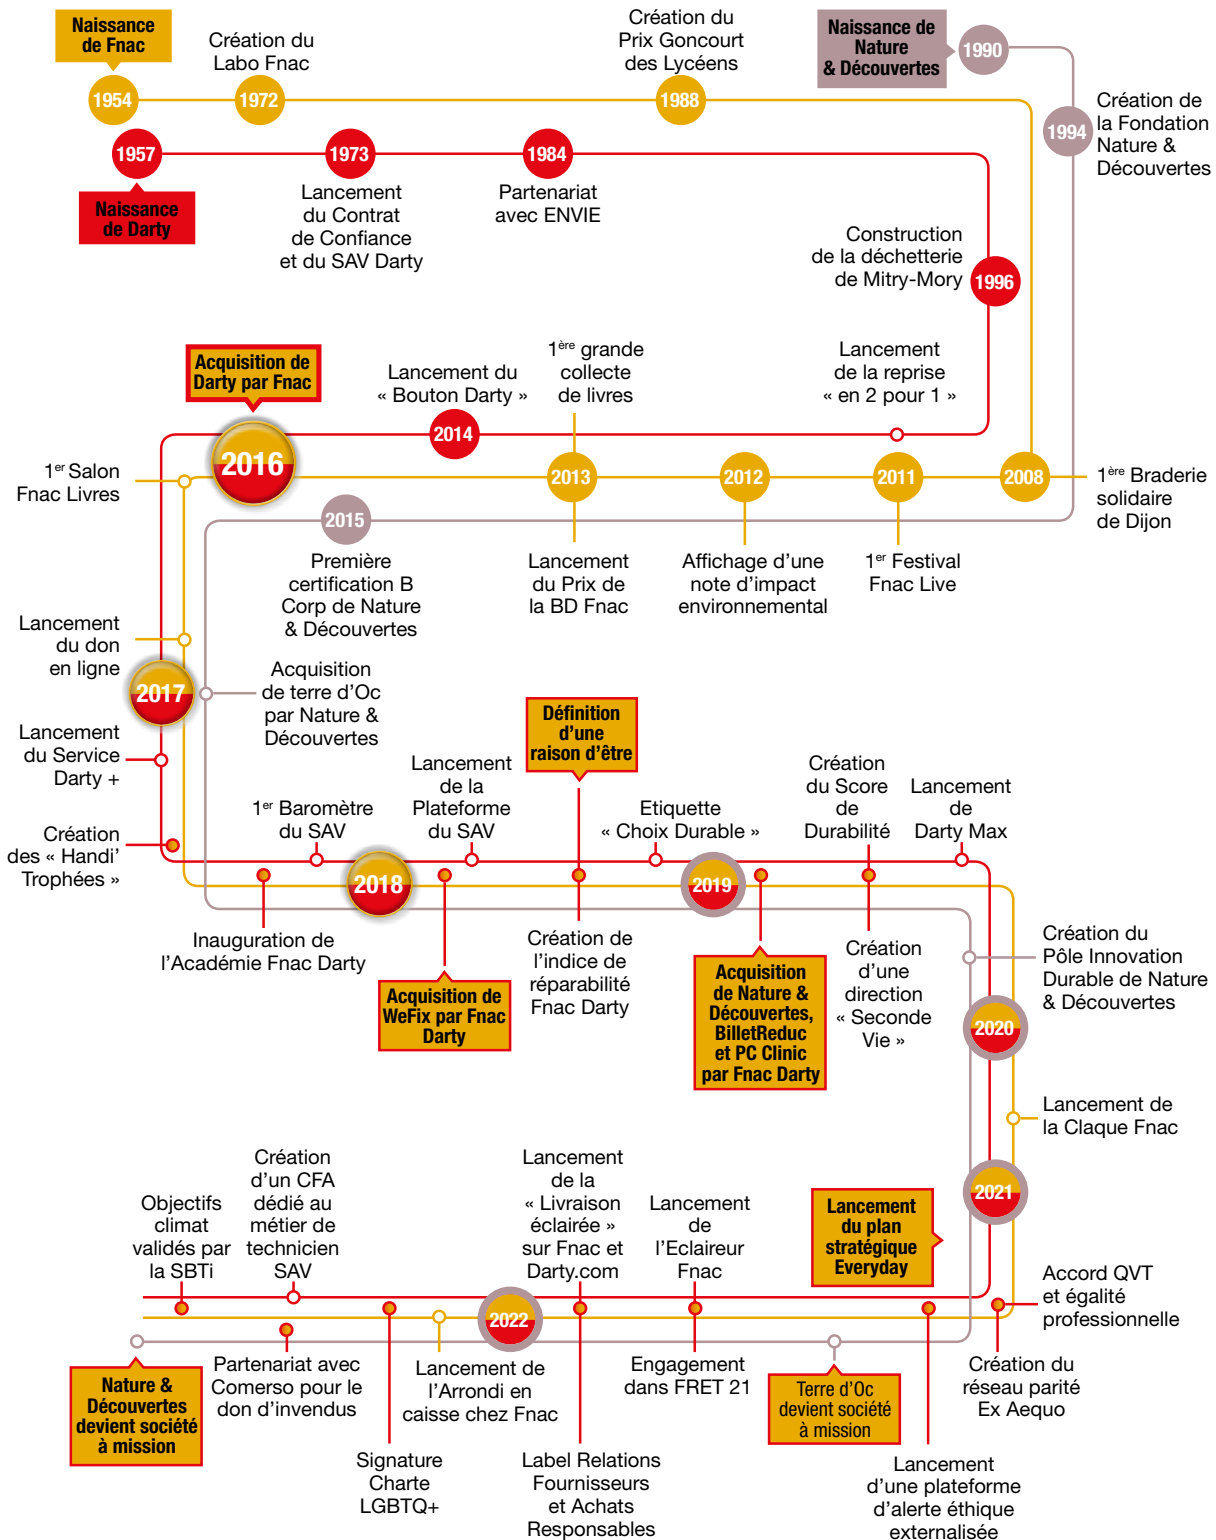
Naissance de Fnac

Création du Labo Fnac

Création du Prix Goncourt des Lycéens

Naissance de Nature & Découvertes

1990

1954

1972

1988

1994

Création de la Fondation Nature & Découvertes

1957

1973

1984

Naissance de Darty

Lancement du Contrat de Confiance et du SAV Darty

Partenariat avec ENVIE

Construction de la déchetterie de Mitry-Mory

1996

Acquisition de Darty par Fnac

Lancement du « Bouton Darty »

1ère grande collecte de livres

Lancement de la reprise « en 2 pour 1 »

2014

1er Salon Fnac Livres

2016

2013

2012

2011

2008

1ère Braderie solidaire de Dijon

2015

Première certification B Corp de Nature & Découvertes

Lancement du Prix de la BD Fnac

Affichage d'une note d'impact environnemental

1er Festival Fnac Live

Lancement du don en ligne

2017

Acquisition de terre d'Oc par Nature & Découvertes

Définition d'une raison d'être

Lancement du Service Darty +

Lancement de la Plateforme du SAV

Création du Score de Durabilité

Lancement de Darty Max

1er Baromètre du SAV

Etiquette « Choix Durable »

Création des « Handi' Trophées »

2018

2019

Inauguration de l'Académie Fnac Darty

Création de l'indice de réparabilité Fnac Darty

Création d'une direction « Seconde Vie »

Création du Pôle Innovation Durable de Nature & Découvertes

Acquisition de WeFix par Fnac Darty

Acquisition de Nature & Découvertes, BilletReduc et PC Clinic par Fnac Darty

2020

Lancement de la Claque Fnac

2021

Objectifs climat validés par la SBTi

Création d'un CFA dédié au métier de technicien SAV

Lancement de la « Livraison éclairée » sur Fnac et Darty.com

Lancement de l'Eclaireur Fnac

Lancement du plan stratégique Everyday

Accord QVT et égalité professionnelle

2022

Nature & Découvertes devient société à mission

Partenariat avec Comerso pour le don d'invendus

Lancement de l'Arrondi en caisse chez Fnac

Engagement dans FRET 21

Terre d'Oc devient société à mission

Création du réseau parité Ex Aequo

Signature Charte LGBTQ+

Label Relations Fournisseurs et Achats Responsables

Lancement d'une plateforme d'alerte éthique externalisée